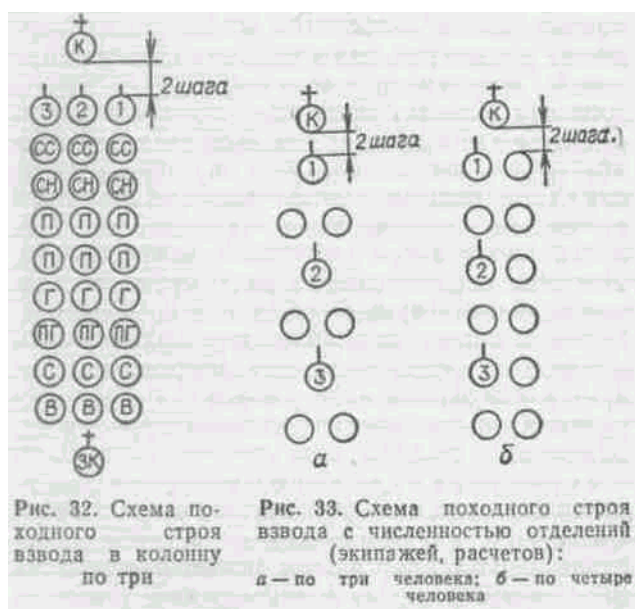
К
2 шага
3 2 1
СС СС СС
СН СН СН
П П П
П П П
Г Г Г
ПГ ПГ ПГ
С С С
В В В
ЗК

К
2 шага
1
2
3
а

К
2 шага.)
1
2
3
б

Рис. 32. Схема походного строя взвода в колонну по три

Рис. 33. Схема походного строя взвода с численностью отделений (экипажей, расчетов):
а — по три человека; б — по четыре человека